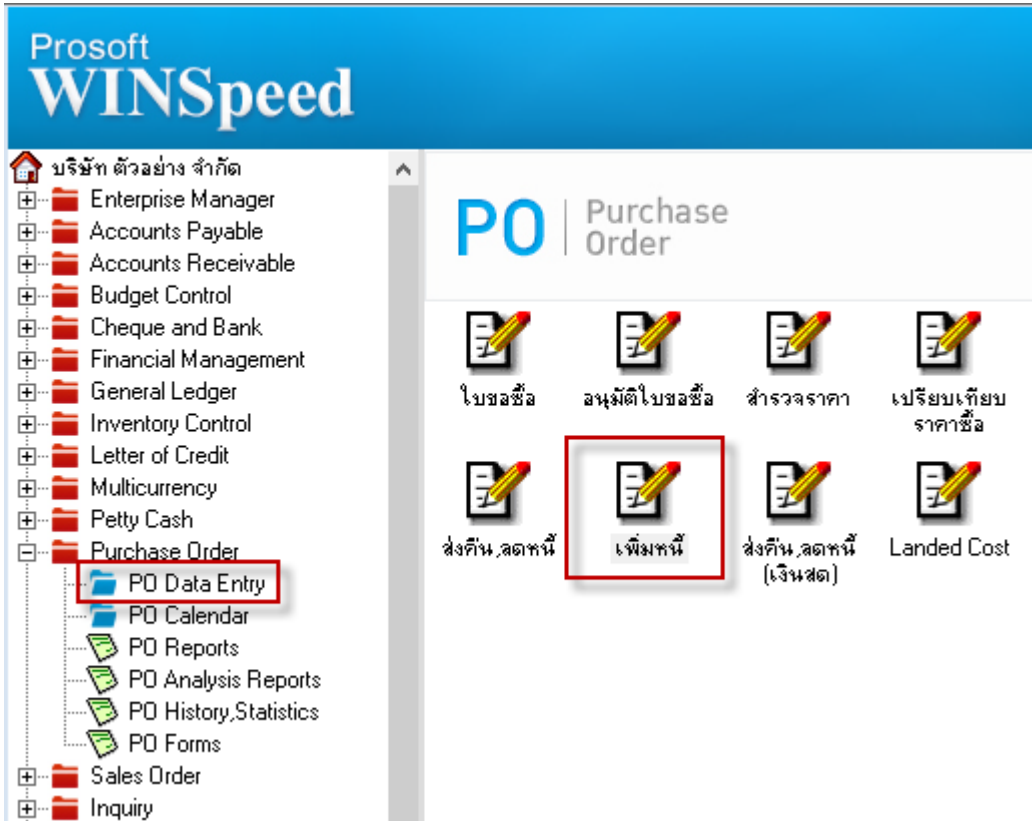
Prosoft
WINSpeed

บริษัท ตัวอย่าง จำกัด
Enterprise Manager
Accounts Payable
Accounts Receivable
Budget Control
Cheque and Bank
Financial Management
General Ledger
Inventory Control
Letter of Credit
Multicurrency
Petty Cash
Purchase Order
PO Data Entry
PO Calendar
PO Reports
PO Analysis Reports
PO History,Statistics
PO Forms
Sales Order
Inquiry

PO Purchase Order

ใบขอซื้อ
อนุมัติใบขอซื้อ
สำรวจราคา
เปรียบเทียบราคาซื้อ
ส่งคืน,ลดหนี้
เพิ่มหนี้
ส่งคืน,ลดหนี้ (เงินสด)
Landed Cost